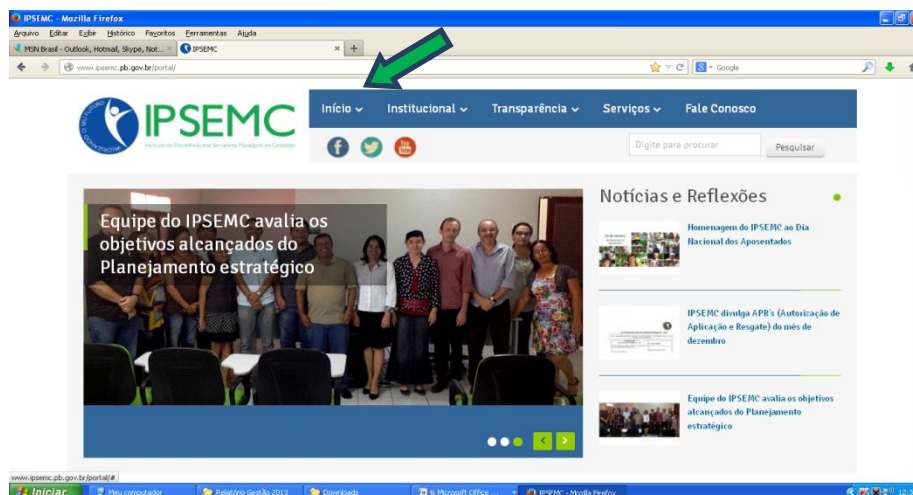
IPSEMC - Mozilla Firefox

Arquivo Editar Exibir Histórico Favoritos Ferramentas Ajuda

MSN Brasil - Outlook, Hotmail, Skype, Not... × IPSEMC × +

www.ipsemc.pb.gov.br/portal/

Google

IPSEMC

Instituto de Previdência dos Servidores Municipais de Cabedelo

Início Institucional Transparência Serviços Fale Conosco

Digite para procurar Pesquisar

Equipe do IPSEMC avalia os objetivos alcançados do Planejamento estratégico

Notícias e Reflexões

Homenagem do IPSEMC ao Dia Nacional dos Aposentados

IPSEMC divulga APR's (Autorização de Aplicação e Resgate) do mês de dezembro

Equipe do IPSEMC avalia os objetivos alcançados do Planejamento estratégico

www.ipsemc.pb.gov.br/portal/#

Iniciar Meu computador Relatório Gestão 2013 Downloads 6 Microsoft Office ... IPSEMC - Mozilla Firefox